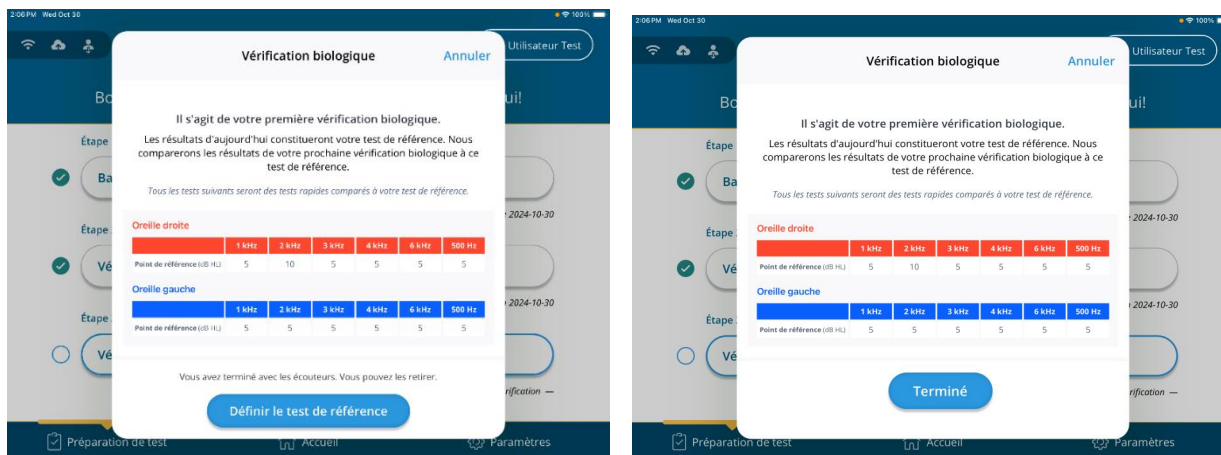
2:06 PM Wed Oct 30

100%

Utilisateur Test

Vérification biologique

Annuler

Bo

ui!

Il s'agit de votre première vérification biologique.

Les résultats d'aujourd'hui constitueront votre test de référence. Nous comparerons les résultats de votre prochaine vérification biologique à ce test de référence.

Tous les tests suivants seront des tests rapides comparés à votre test de référence.

Étape

Ba

2024-10-30

Oreille droite

| | 1 kHz | 2 kHz | 3 kHz | 4 kHz | 6 kHz | 500 Hz |
|---|---|---|---|---|---|---|
| Point de référence (dB HL) | 5 | 10 | 5 | 5 | 5 | 5 |

Étape

Vé

2024-10-30

Oreille gauche

| | 1 kHz | 2 kHz | 3 kHz | 4 kHz | 6 kHz | 500 Hz |
|---|---|---|---|---|---|---|
| Point de référence (dB HL) | 5 | 5 | 5 | 5 | 5 | 5 |

Étape

Vé

Vous avez terminé avec les écouteurs. Vous pouvez les retirer.

rification —

Définir le test de référence

Préparation de test

Accueil

Paramètres

2:06 PM Wed Oct 30

100%

Utilisateur Test

Vérification biologique

Annuler

Bo

ui!

Il s'agit de votre première vérification biologique.

Les résultats d'aujourd'hui constitueront votre test de référence. Nous comparerons les résultats de votre prochaine vérification biologique à ce test de référence.

Tous les tests suivants seront des tests rapides comparés à votre test de référence.

Étape

Ba

2024-10-30

Oreille droite

| | 1 kHz | 2 kHz | 3 kHz | 4 kHz | 6 kHz | 500 Hz |
|---|---|---|---|---|---|---|
| Point de référence (dB HL) | 5 | 10 | 5 | 5 | 5 | 5 |

Étape

Vé

2024-10-30

Oreille gauche

| | 1 kHz | 2 kHz | 3 kHz | 4 kHz | 6 kHz | 500 Hz |
|---|---|---|---|---|---|---|
| Point de référence (dB HL) | 5 | 5 | 5 | 5 | 5 | 5 |

Étape

Vé

Terminé

rification —

Préparation de test

Accueil

Paramètres